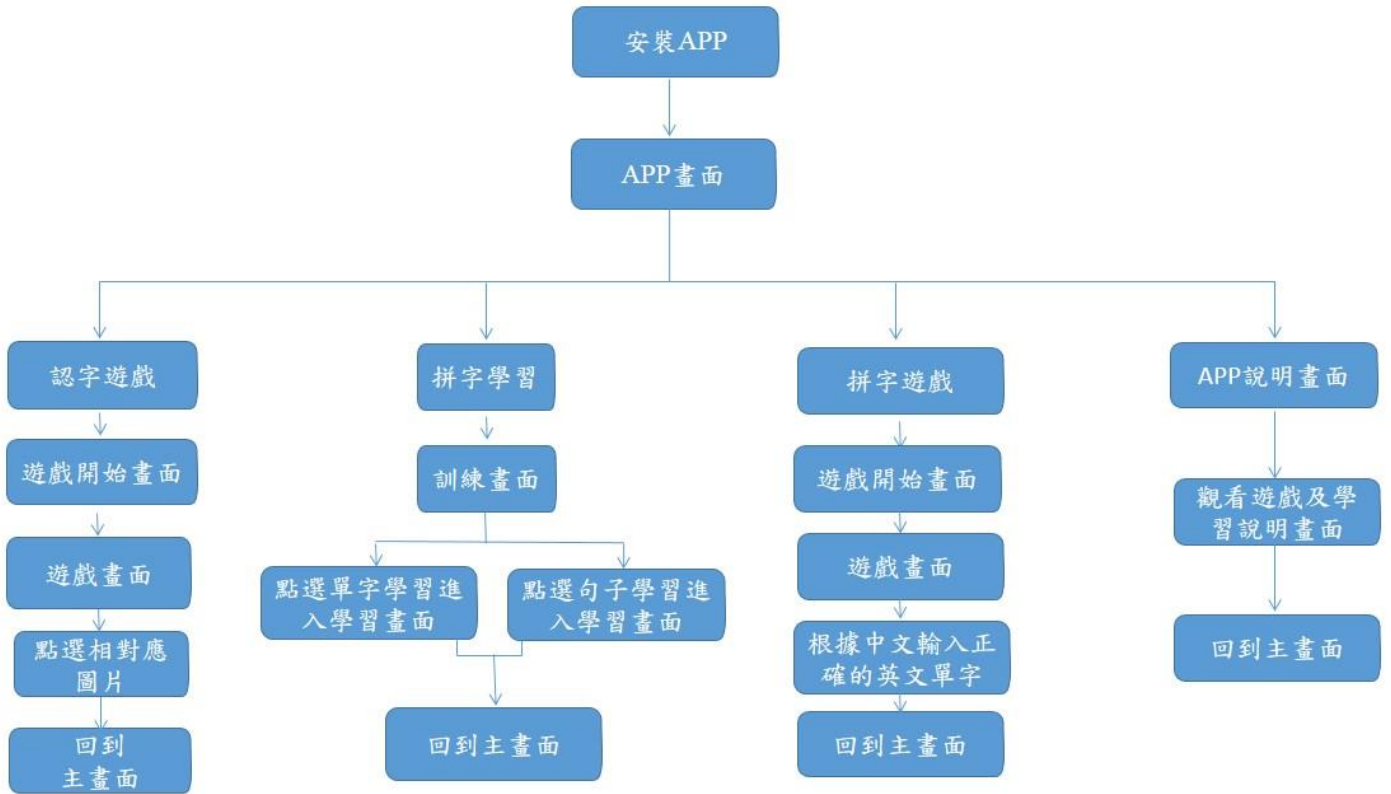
安裝APP

APP畫面

認字遊戲

遊戲開始畫面

遊戲畫面

點選相對應圖片

回到主畫面

拼字學習

訓練畫面

點選單字學習進入學習畫面

點選句子學習進入學習畫面

回到主畫面

拼字遊戲

遊戲開始畫面

遊戲畫面

根據中文輸入正確的英文單字

回到主畫面

APP說明畫面

觀看遊戲及學習說明畫面

回到主畫面